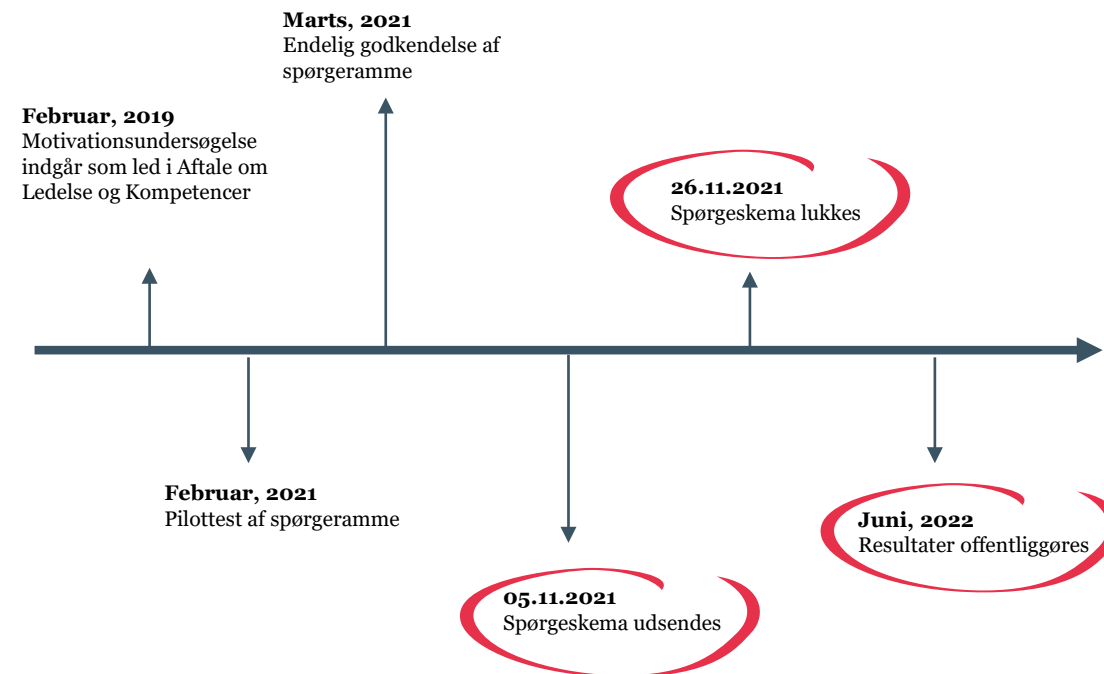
**Marts, 2021**
Endelig godkendelse af spørgeramme

**Februar, 2019**
Motivationsundersøgelse indgår som led i Aftale om Ledelse og Kompetencer

**26.11.2021**
Spørgeskema lukkes

**Februar, 2021**
Pilottest af spørgeramme

**Juni, 2022**
Resultater offentliggøres

**05.11.2021**
Spørgeskema udsendes